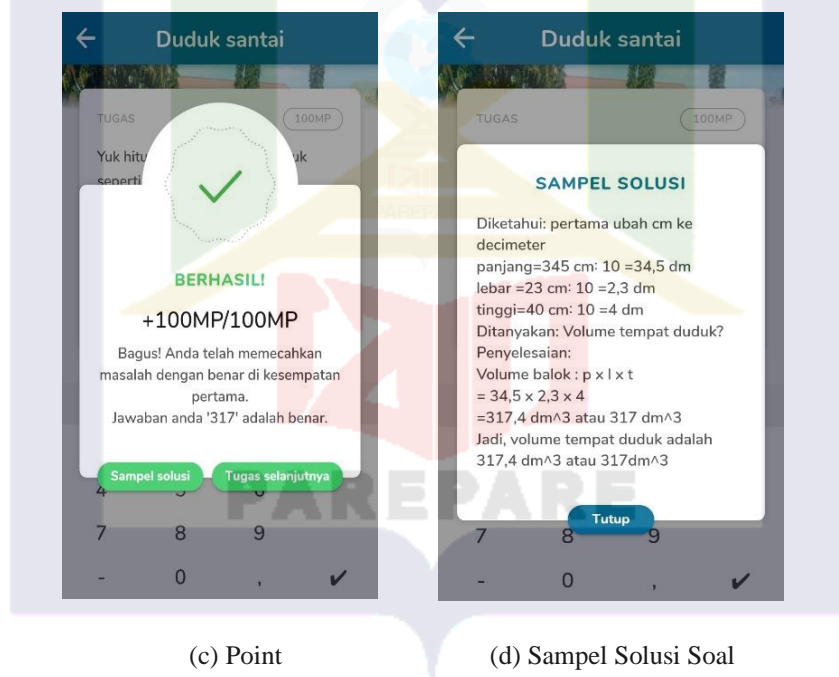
Duduk santai

TUGAS 100MP

Yuk hitu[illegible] uk seperti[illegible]

BERHASIL!

+100MP/100MP

Bagus! Anda telah memecahkan masalah dengan benar di kesempatan pertama.
Jawaban anda '317' adalah benar.

Sampel solusi Tugas selanjutnya

4 5 6
7 8 9
- 0 , ✔

Duduk santai

TUGAS 100MP

SAMPEL SOLUSI

Diketahui: pertama ubah cm ke decimeter
panjang=345 cm: 10 =34,5 dm
lebar =23 cm: 10 =2,3 dm
tinggi=40 cm: 10 =4 dm
Ditanyakan: Volume tempat duduk?
Penyelesaian:
Volume balok : p x l x t
= 34,5 x 2,3 x 4
=317,4 dm^3 atau 317 dm^3
Jadi, volume tempat duduk adalah 317,4 dm^3 atau 317dm^3

Tutup

7 8 9
- 0 , ✔

PAREPARE

(c) Point

(d) Sampel Solusi Soal